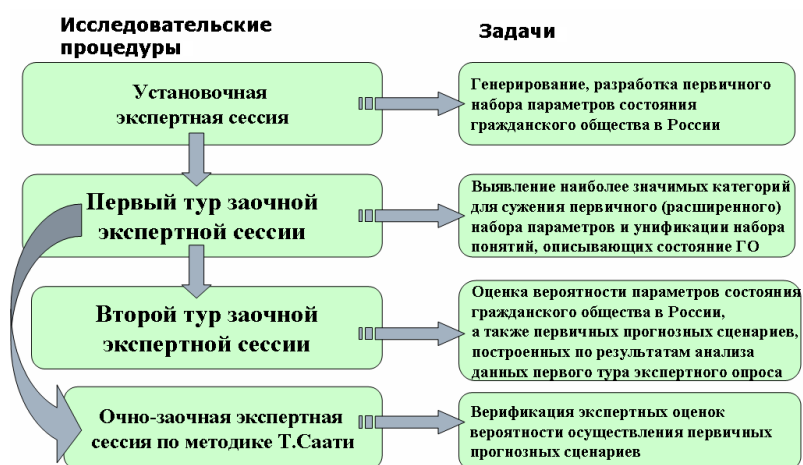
Исследовательские процедуры

Задачи

Установочная экспертная сессия

Генерирование, разработка первичного набора параметров состояния гражданского общества в России

Первый тур заочной экспертной сессии

Выявление наиболее значимых категорий для сужения первичного (расширенного) набора параметров и унификации набора понятий, описывающих состояние ГО

Второй тур заочной экспертной сессии

Оценка вероятности параметров состояния гражданского общества в России, а также первичных прогнозных сценариев, построенных по результатам анализа данных первого тура экспертного опроса

Очно-заочная экспертная сессия по методике Т.Саати

Верификация экспертных оценок вероятности осуществления первичных прогнозных сценариев